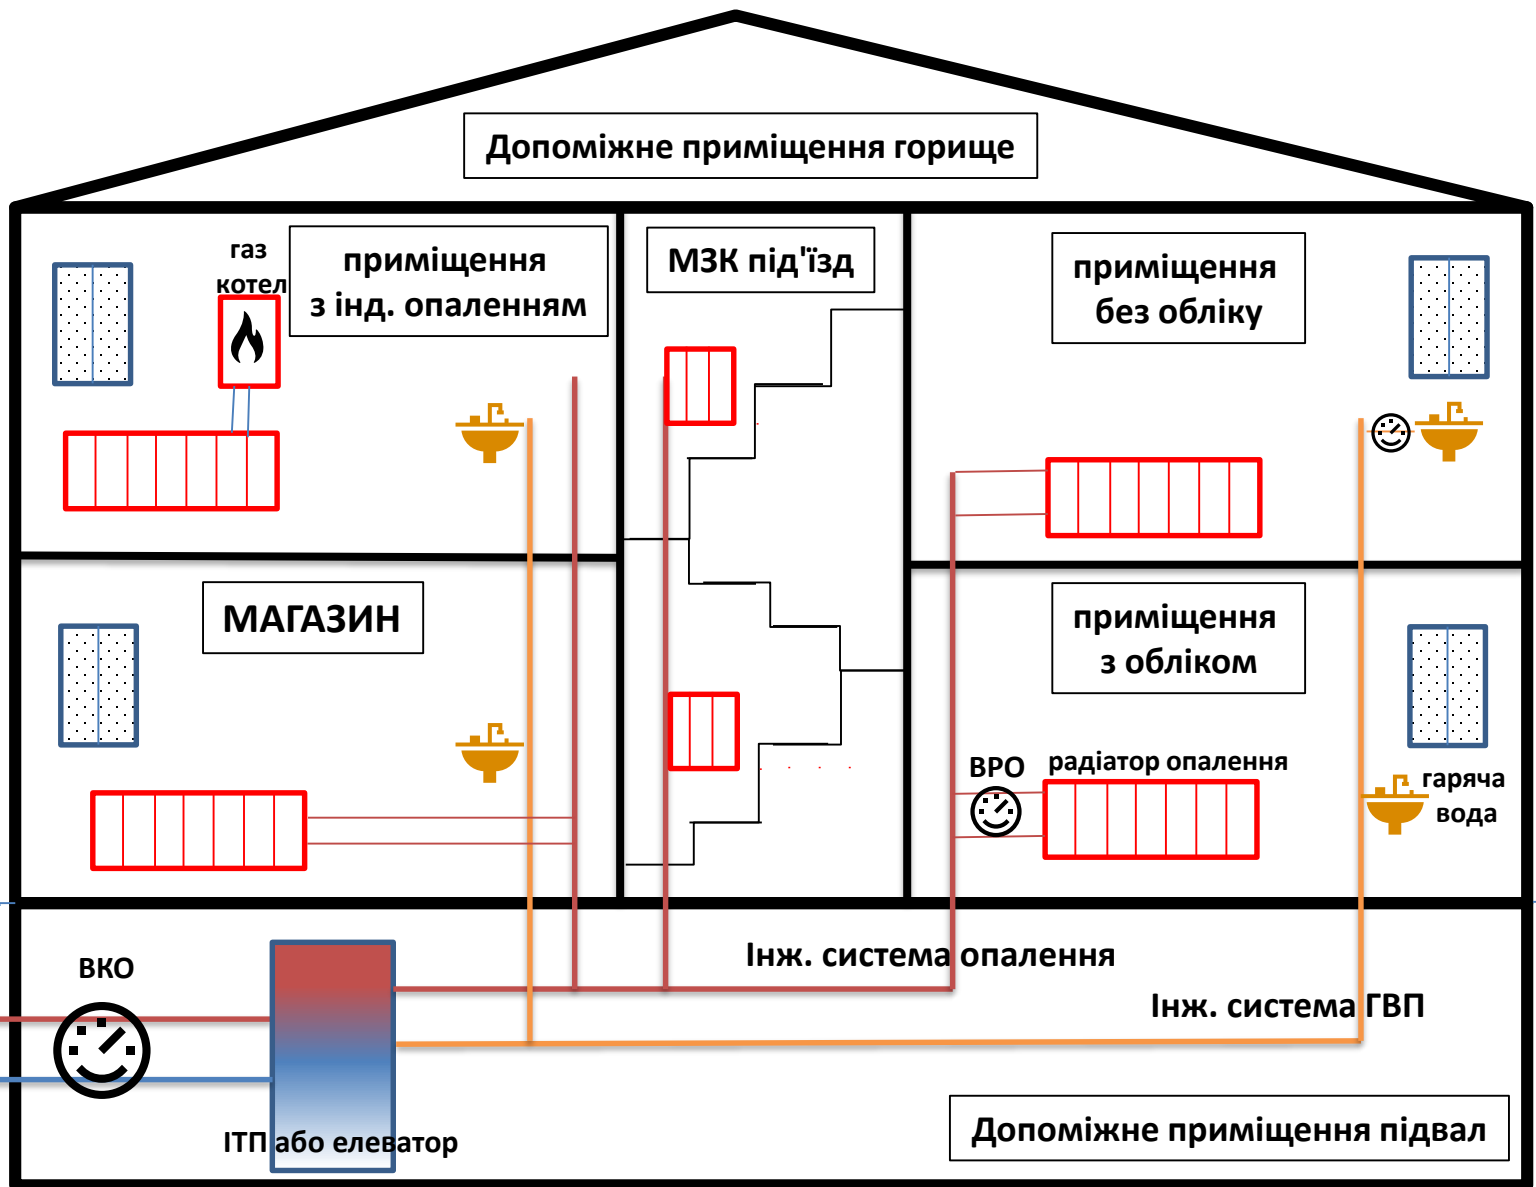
Допоміжне приміщення горище

газ котел

приміщення з інд. опаленням

МЗК під'їзд

приміщення без обліку

МАГАЗИН

приміщення з обліком

ВРО

радіатор опалення

гаряча вода

ВКО

Інж. система опалення

Інж. система ГВП

ІТП або елеватор

Допоміжне приміщення підвал